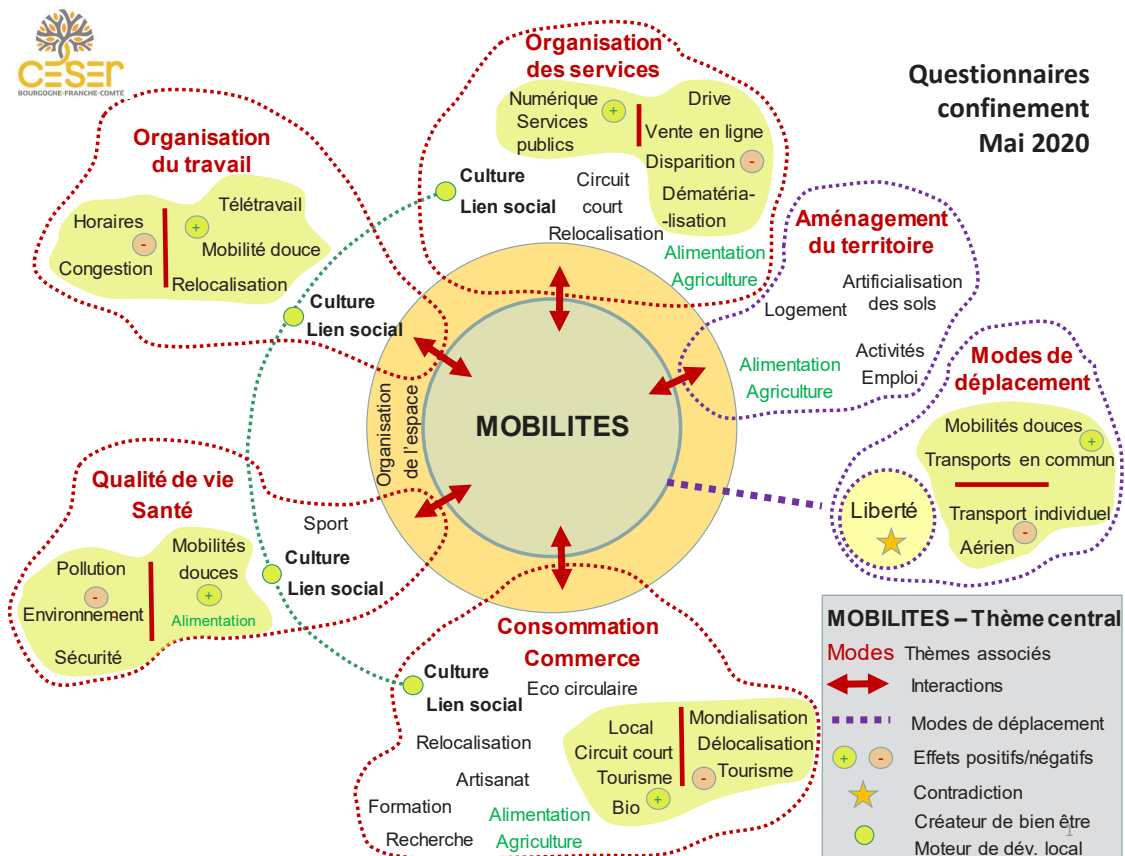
CESER
BOURGOGNE-FRANCHE-COMTÉ

Questionnaires confinement Mai 2020

Organisation des services
Numérique
Services publics
+
Drive
Vente en ligne
Disparition -
Dématéria-lisation

Organisation du travail
Horaires
-
Congestion
+
Télétravail
Mobilité douce
Relocalisation

Culture
Lien social
Circuit court
Relocalisation
Alimentation
Agriculture

Aménagement du territoire
Artificialisation des sols
Logement
Activités
Emploi
Alimentation
Agriculture

Culture
Lien social

MOBILITES
Organisation de l'espace

Modes de déplacement
Mobilités douces +
Transports en commun
Transport individuel
-
Aérien
Liberté

Qualité de vie
Santé
Pollution
-
Environnement
Sécurité
Mobilités douces
+
Alimentation

Sport
Culture
Lien social

Consommation
Commerce
Culture
Lien social
Eco circulaire
Relocalisation
Artisanat
Formation
Recherche
Alimentation
Agriculture
Local
Circuit court
Tourisme
Bio +
Mondialisation
Délocalisation
- Tourisme

MOBILITES – Thème central
Modes Thèmes associés
Interactions
Modes de déplacement
+ - Effets positifs/négatifs
Contradiction
Créateur de bien être
Moteur de dév. local

1